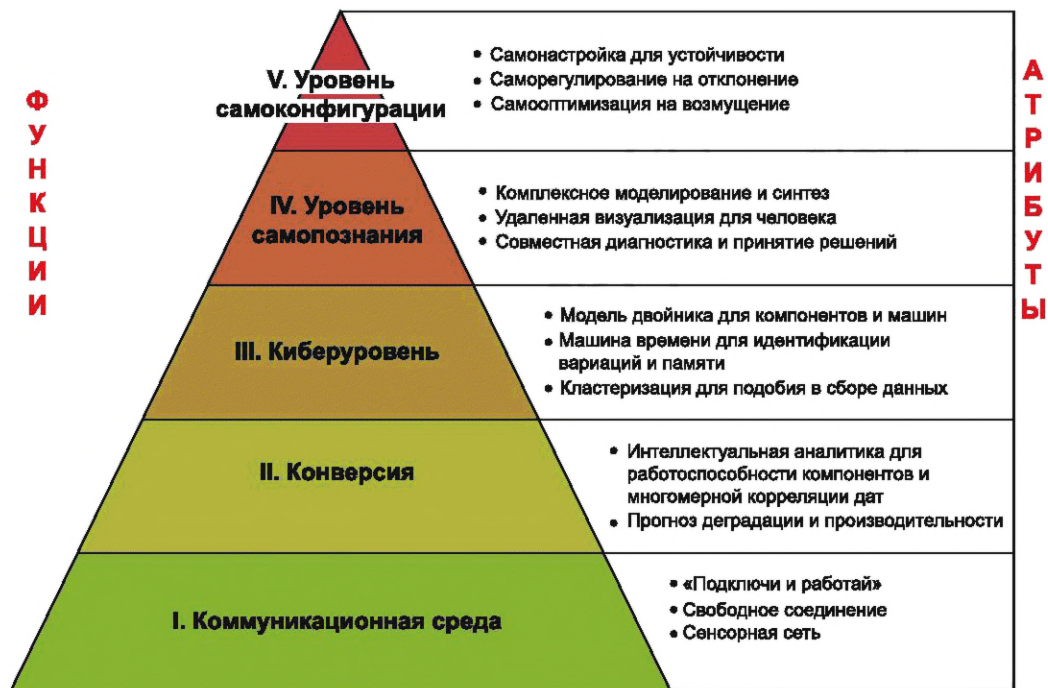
ФУНКЦИИ

V. Уровень самоконфигурации

• Самонастройка для устойчивости
• Саморегулирование на отклонение
• Самооптимизация на возмущение

АТРИБУТЫ

IV. Уровень самопознания

• Комплексное моделирование и синтез
• Удаленная визуализация для человека
• Совместная диагностика и принятие решений

III. Киберуровень

• Модель двойника для компонентов и машин
• Машина времени для идентификации вариаций и памяти
• Кластеризация для подобия в сборе данных

II. Конверсия

• Интеллектуальная аналитика для работоспособности компонентов и многомерной корреляции дат
• Прогноз деградации и производительности

I. Коммуникационная среда

• «Подключи и работай»
• Свободное соединение
• Сенсорная сеть